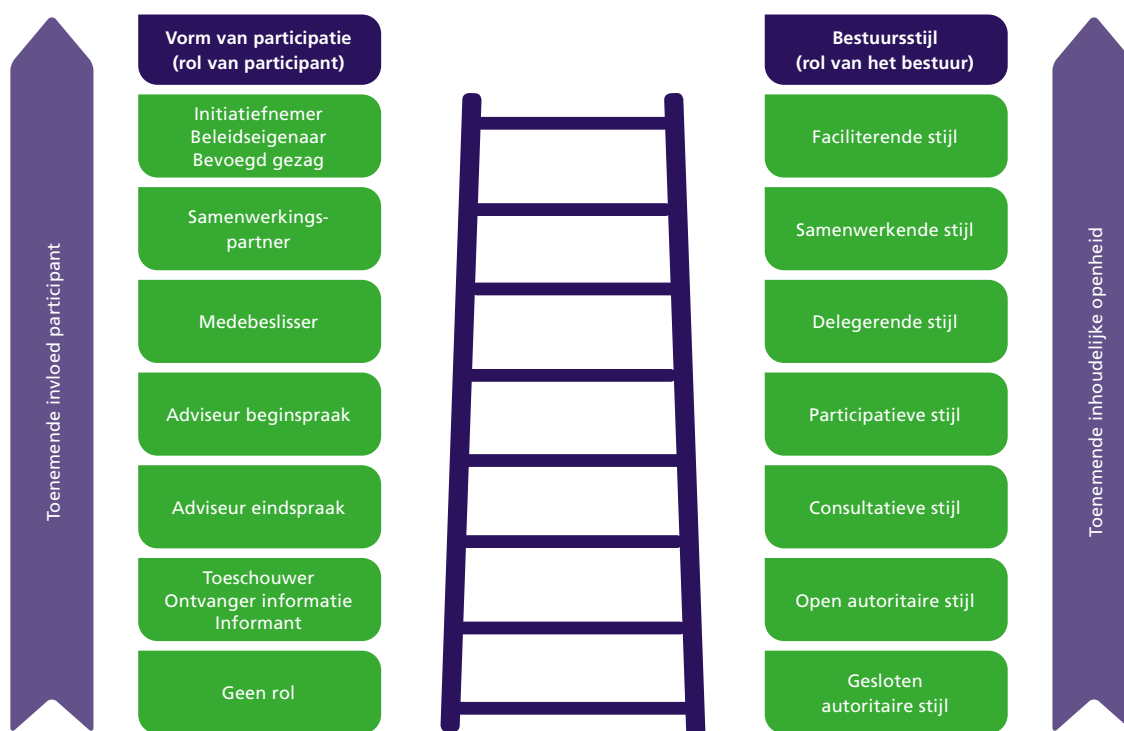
Toenemende invloed participant

Vorm van participatie (rol van participant)

Initiatiefnemer
Beleidseigenaar
Bevoegd gezag

Samenwerkingspartner

Medebeslisser

Adviseur beginspraak

Adviseur eindspraak

Toeschouwer
Ontvanger informatie
Informant

Geen rol

Bestuursstijl (rol van het bestuur)

Faciliterende stijl

Samenwerkende stijl

Delegerende stijl

Participatieve stijl

Consultatieve stijl

Open autoritaire stijl

Gesloten autoritaire stijl

Toenemende inhoudelijke openheid